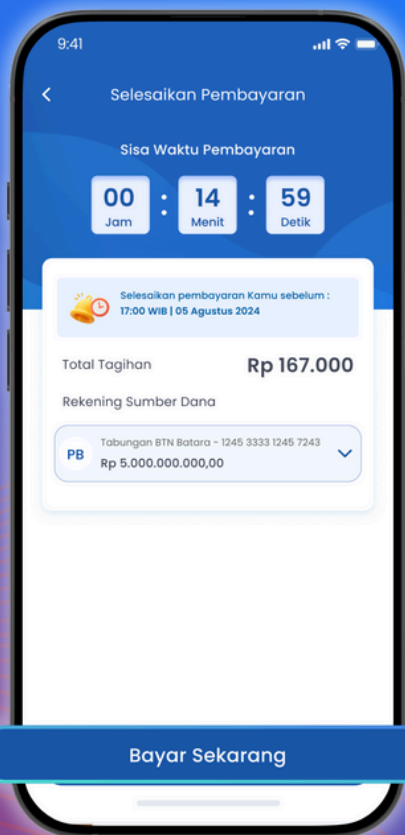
9:41

<

Selesaikan Pembayaran

Sisa Waktu Pembayaran

00
Jam
:
14
Menit
:
59
Detik

Selesaikan pembayaran Kamu sebelum :
17:00 WIB | 05 Agustus 2024

Total Tagihan
Rp 167.000

Rekening Sumber Dana

PB
Tabungan BTN Batara - 1245 3333 1245 7243
Rp 5.000.000.000,00

Bayar Sekarang